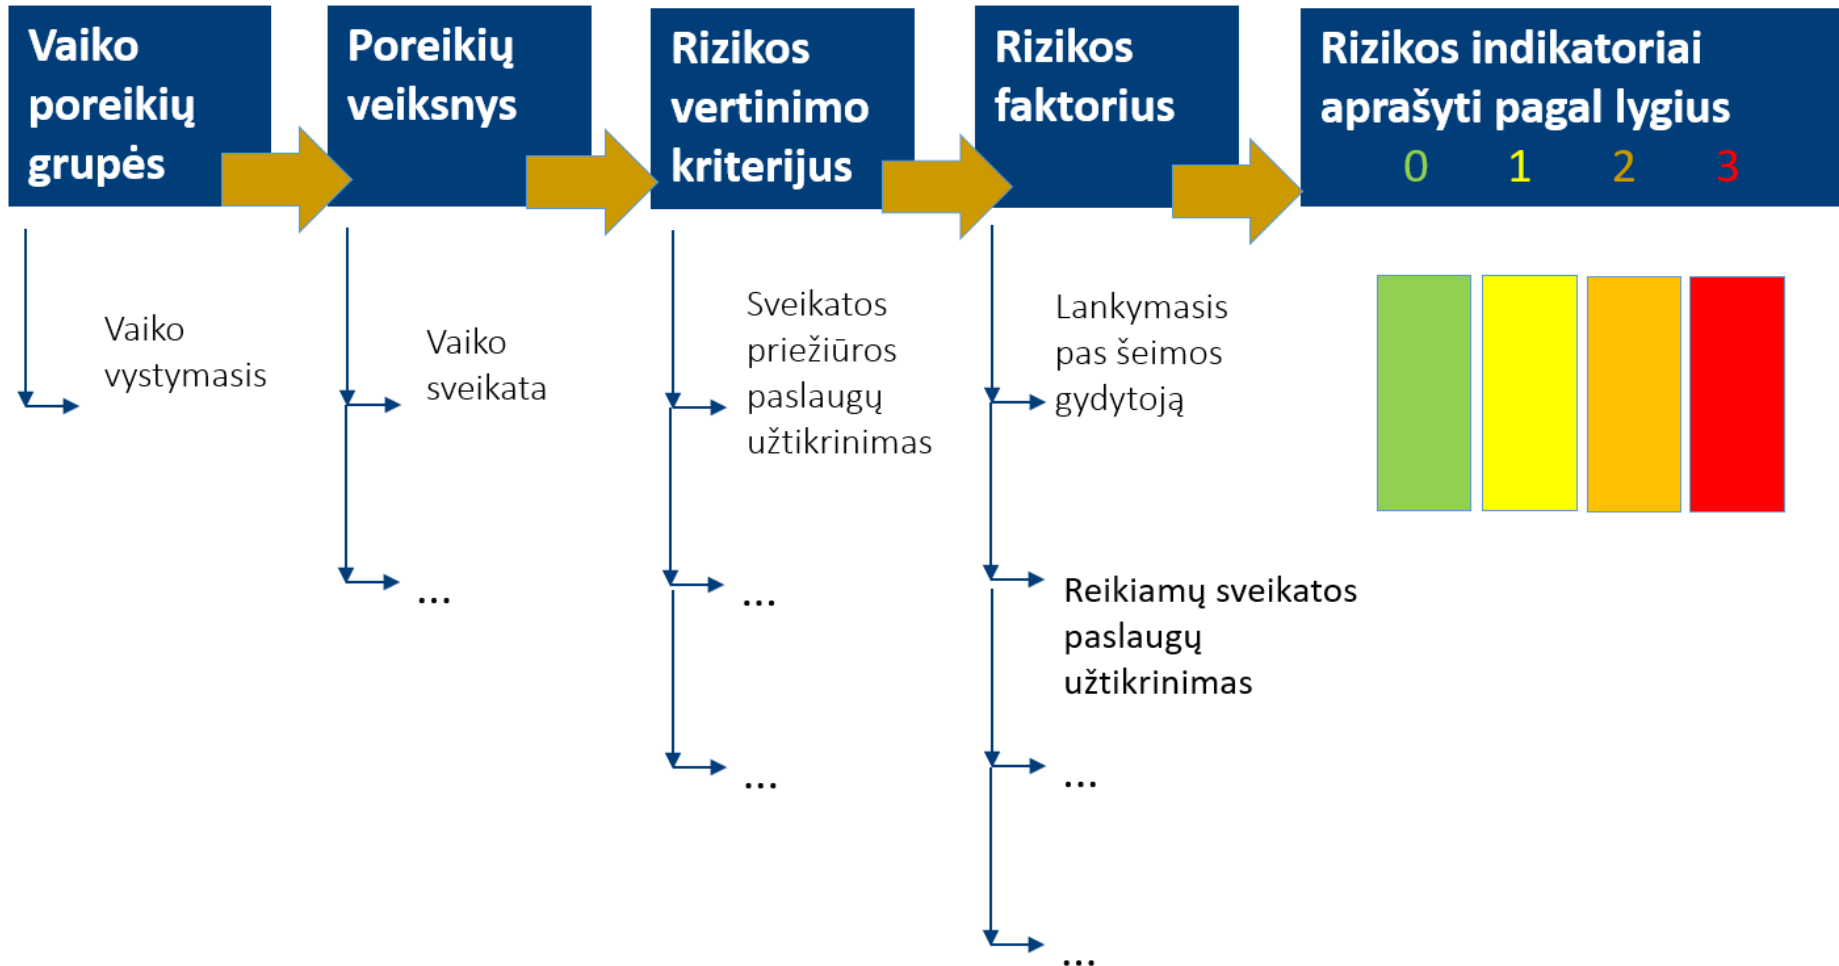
Vaiko poreikių grupės

Poreikių veiksnys

Rizikos vertinimo kriterijus

Rizikos faktorius

Rizikos indikatoriai aprašyti pagal lygius
0 1 2 3

Vaiko vystymasis

Vaiko sveikata

...

Sveikatos priežiūros paslaugų užtikrinimas

...

...

Lankymasis pas šeimos gydytoją

Reikiamų sveikatos paslaugų užtikrinimas

...

...